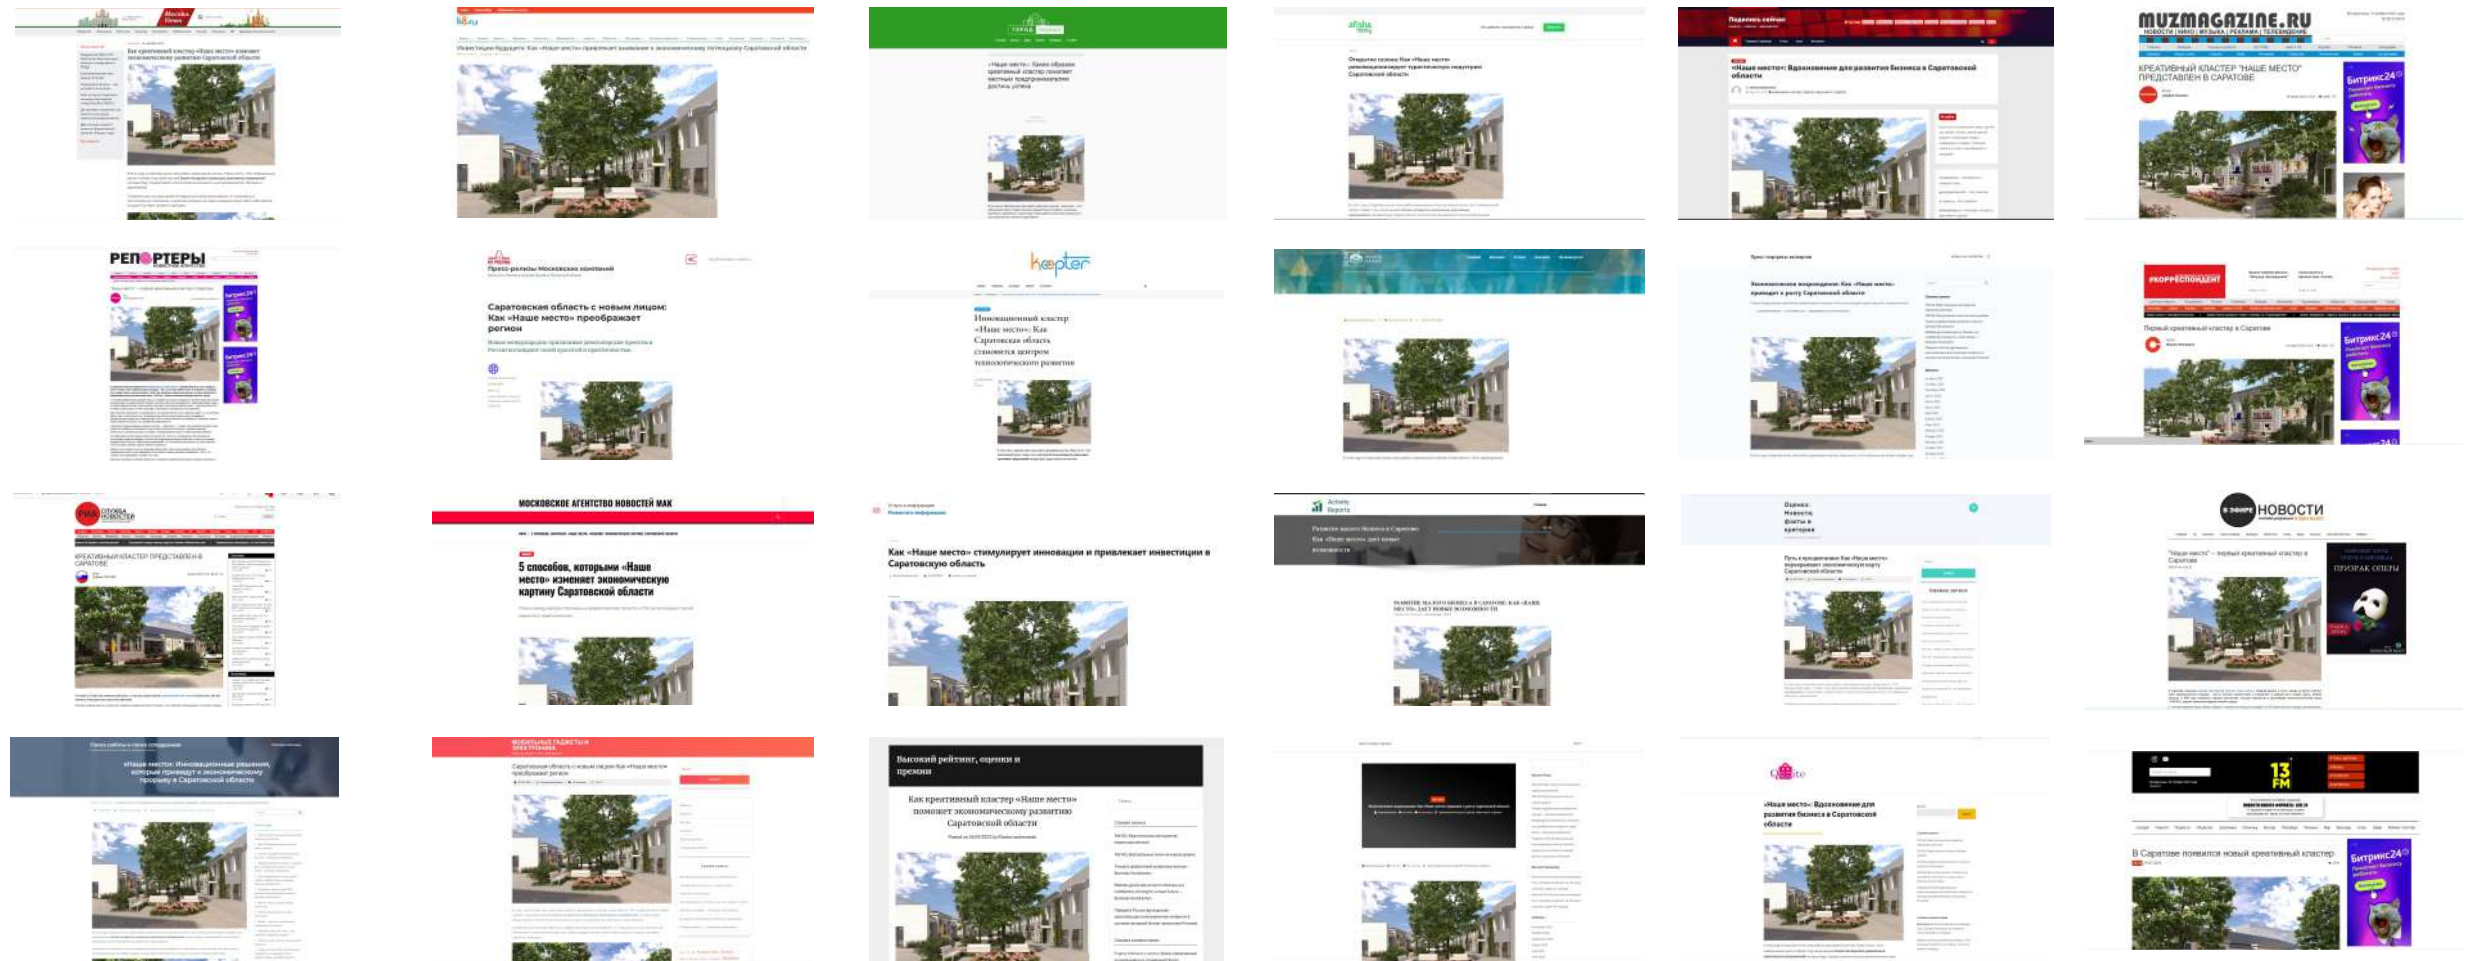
Москва Говорит

Как креативный кластер «Наше место» поможет экономическому развитию Саратовской области

Инвестиции будущего: Как «Наше место» привлекает внимание к экономическому потенциалу Саратовской области

«Наше место»: Каким образом креативный кластер поможет местным предпринимателям достичь успеха

afisha

Открытие сезона: Как «Наше место» революционизирует туристические маршруты Саратовской области

«Наше место»: Вдохновение для развития бизнеса в Саратовской области

MUZMAGAZINE.RU
НОВОСТИ | КИНО | МУЗЫКА | РЕКЛАМА | ТЕЛЕВИДЕНИЕ

КРЕАТИВНЫЙ КЛАСТЕР "НАШЕ МЕСТО" ПРЕДСТАВЛЕН В САРАТОВЕ

Битрикс24

РЕПОРТЕРЫ

Пресс-релизы Московских компаний

Саратовская область с новым лицом: Как «Наше место» преображает регион

kopter

Инновационный кластер «Наше место»: Как Саратовская область становится центром технологического развития

Экономическое возрождение: Как «Наше место» приводит к росту Саратовской области

КОРРЕСПОНДЕНТ

Первый креативный кластер в Саратове

Битрикс24

РИА СЛУЖБА НОВОСТЕЙ

КРЕАТИВНЫЙ КЛАСТЕР ПРЕДСТАВЛЕН В САРАТОВЕ

МОСКОВСКОЕ АГЕНТСТВО НОВОСТЕЙ МАК

5 способов, которыми «Наше место» изменяет экономическую картину Саратовской области

Как «Наше место» стимулирует инновации и привлекает инвестиции в Саратовскую область

Activity Reports

Развитие малого бизнеса в Саратове: Как «Наше место» дает новые возможности

РАЗВИТИЕ МАЛОГО БИЗНЕСА В САРАТОВЕ: КАК «НАШЕ МЕСТО» ДАЕТ НОВЫЕ ВОЗМОЖНОСТИ

Оценка. Новость, факты и критерии

Путь к процветанию: Как «Наше место» перекраивает экономическую карту Саратовской области

В ЭФИРЕ НОВОСТИ

"Наше место" – первый креативный кластер в Саратове

ПРИЗРАК ОПЕРЫ

«Наше место»: Инновационные решения, которые приведут к экономическому прорыву в Саратовской области

МОБИЛЬНЫЕ ГАДЖЕТЫ И ЭЛЕКТРОНИКА

Саратовская область с новым лицом: Как «Наше место» преображает регион

Высокий рейтинг, оценки и премии

Как креативный кластер «Наше место» поможет экономическому развитию Саратовской области

«Наше место»: Вдохновение для развития бизнеса в Саратовской области

13 FM

В Саратове появился новый креативный кластер

Битрикс24